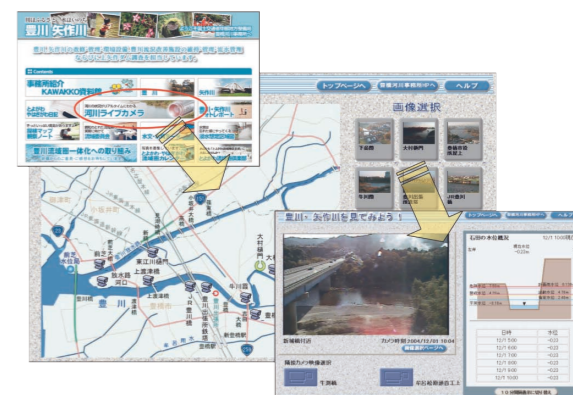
豊川 矢作川

Contents

事務所紹介

KAWAKKO資料館

河川ライブカメラ

豊川流域圏一体化への取り組み

トップページへ

豊橋河川事務所HPへ

ヘルプ

画像選択

下流橋

大村樋門

豊川

豊川・矢作川を見てみよう！

トップページへ

豊橋河川事務所HPへ

ヘルプ

カメラ時刻 2004/12/03 10:04

新城橋付近

撮影カメラ映像選択

牛淵橋

石田の水位観測

日付

水位

12/1 0:00

12/1 1:00

12/1 2:00

12/1 3:00

12/1 4:00

12/1 5:00

12/1 6:00

東三河橋

豊川放水路

新城橋

上流橋

牛川橋